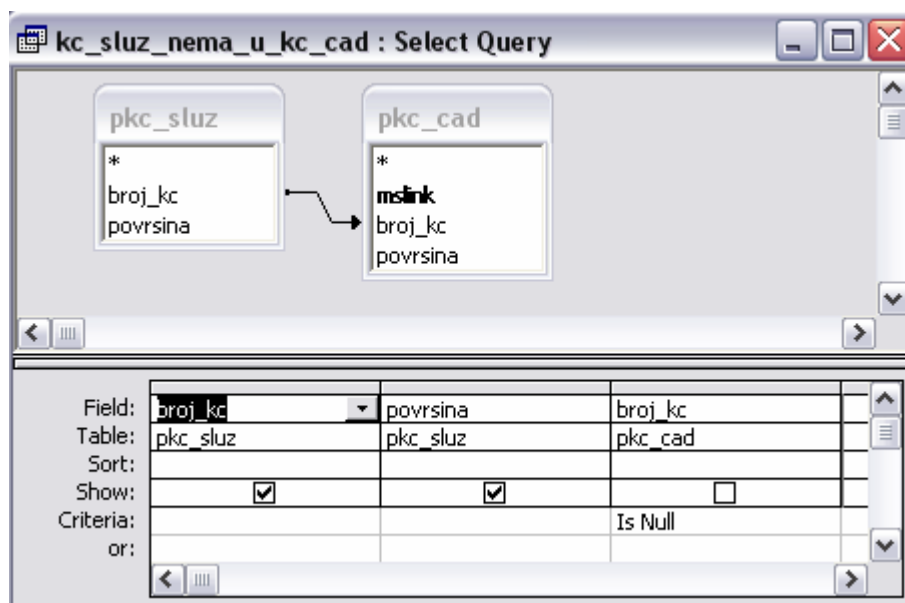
kc_sluz_nema_u_kc_cad : Select Query

pkc_sluz
*
broj_kc
povrsina

pkc_cad
*
mslink
broj_kc
povrsina

| | | | |
|---|---|---|---|
| Field: | broj_kc | povrsina | broj_kc |
| Table: | pkc_sluz | pkc_sluz | pkc_cad |
| Sort: | | | |
| Show: | ☑ | ☑ | ☐ |
| Criteria: | | | Is Null |
| or: | | | |